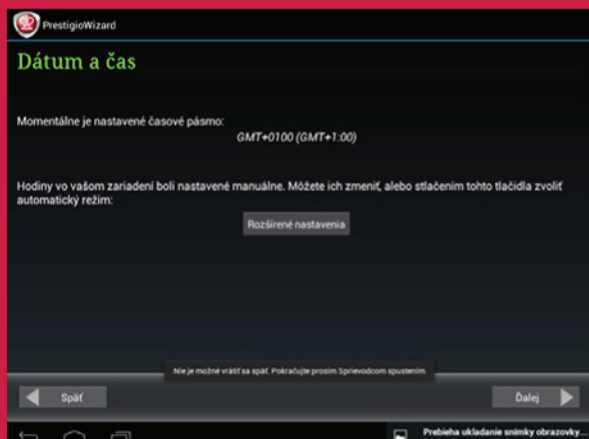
PrestigioWizard

Dátum a čas

Momentálne je nastavené časové pásmo:

GMT+0100 (GMT+1:00)

Hodiny vo vašom zariadení boli nastavené manuálne. Môžete ich zmeniť, alebo stlačením tohto tlačidla zvoliť automatický režim:

Rozšírené nastavenia

Nie je možné vrátiť sa späť. Pokračujte prosím Sprievodcom spustením.

Späť

Ďalej

Prebieha ukladanie snímky obrazovky...